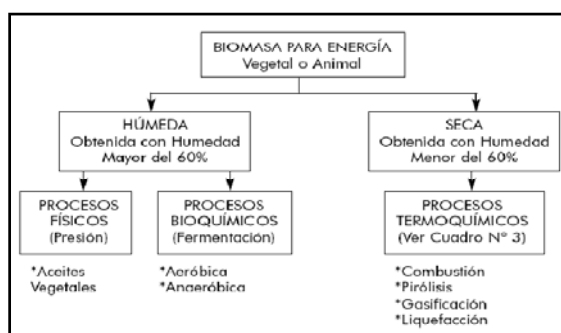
BIOMASA PARA ENERGÍA
Vegetal o Animal

HÚMEDA
Obtenida con Humedad
Mayor del 60%

SECA
Obtenida con Humedad
Menor del 60%

PROCESOS
FÍSICOS
(Presión)

PROCESOS
BIOQUÍMICOS
(Fermentación)

PROCESOS
TERMOQUÍMICOS
(Ver Cuadro N° 3)

*Aceites
Vegetales

*Aeróbica
*Anaeróbica

*Combustión
*Pirólisis
*Gasificación
*Liquefacción